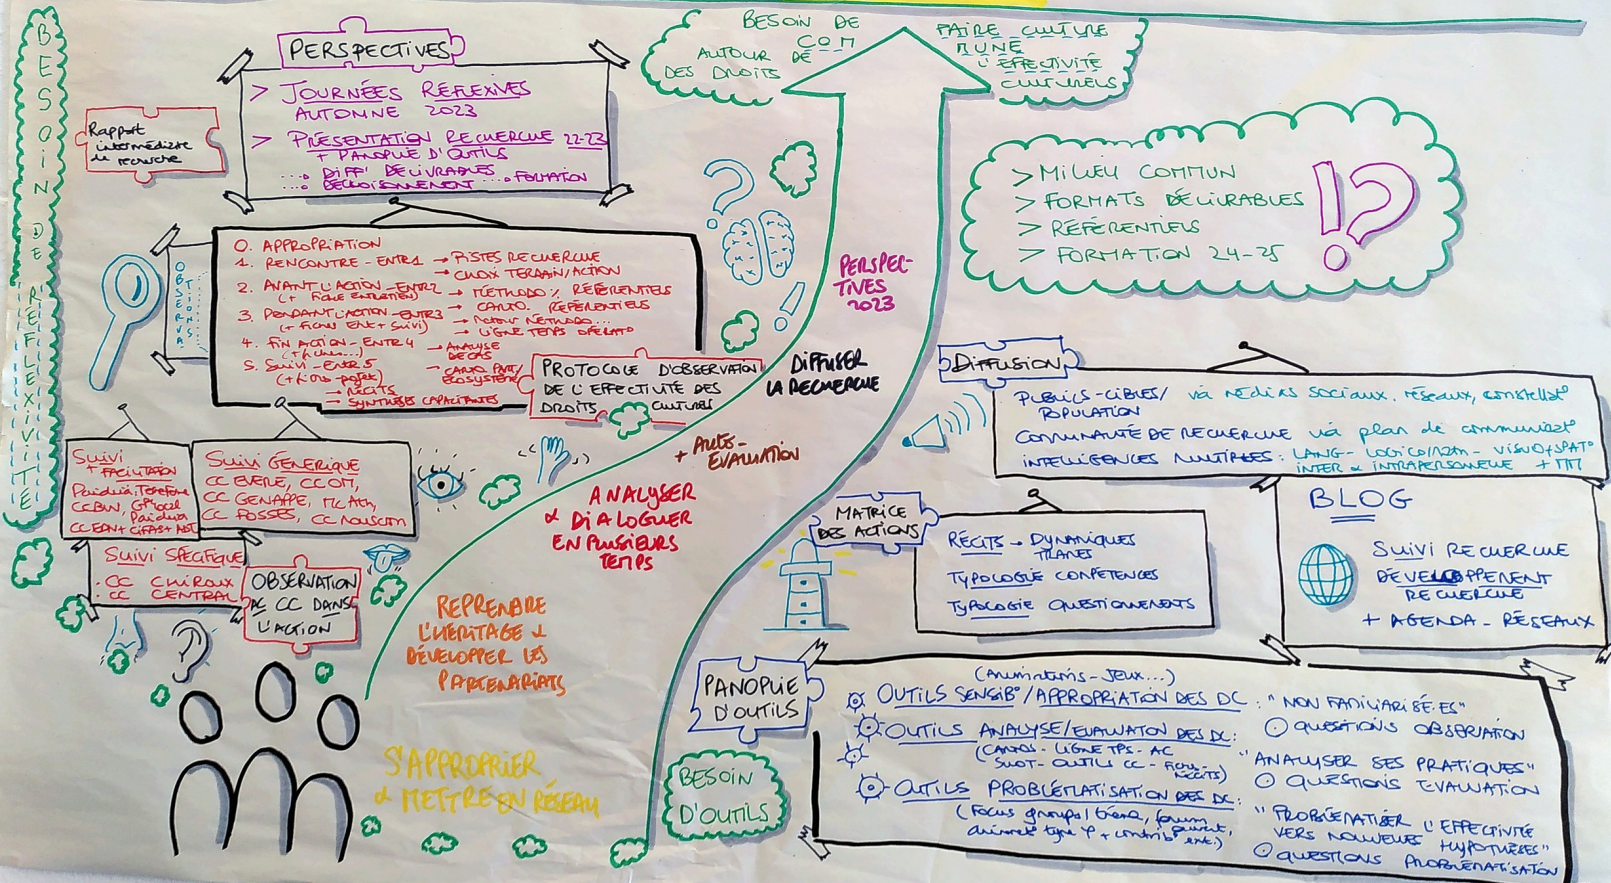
BESOIN DE RÉFLEXIVITÉ

PERSPECTIVES

> JOURNÉES RÉFLEXIVES AUTONNE 2023

> PRÉSENTATION RECHERCHE 22-23 + PANOPLIE D'OUTILS
... DIFF° DÉLIVRABLES ... FORMATION
... DÉCLOISONNEMENT

Rapport intermédiaire de recherche

BESOIN DE COM AUTOUR DES DROITS

FAIRE CULTURE AUTOUR DE L'EFFECTIVITÉ DES DROITS CULTURELS

> MILIEU COMMUN
> FORMATS DÉLIVRABLES
> RÉFÉRENTIELS
> FORMATION 24-25

!?

OBSERVATION

0. APPROPRIATION
1. RENCONTRE - ENTR1 → PISTES RECHERCHE → CHOIX TERRAIN/ACTION
2. AVANT L'ACTION - ENTR2 (+ FICHE ENTRETIEN) → MÉTHODO % RÉFÉRENTIELS CANVAS. RÉFÉRENTIELS
3. PENDANT L'ACTION - ENTR3 (+ FICHE ENT + SUIVI) → NOUVEAUX MÉTHODO... → LIGNE TEMPS OPÉRATO
4. FIN ACTION - ENTR 4 (+ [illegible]) → ANALYSE DE CAS
5. SUIVI - ENTR 5 (+ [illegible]) → CARTO PART/ ÉCOSYSTÈME → RÉCITS → SYNTHÈSES CAPACITANTES

PROTOCOLE D'OBSERVATION DE L'EFFECTIVITÉ DES DROITS CULTURELS

PERSPECTIVES 2023

DIFFUSER LA RECHERCHE

+ AUTO-ÉVALUATION

SUIVI + FACILITATION
Pairidaiza, Tetefort, CCBW, Gr'Pocal Pairidaiza CCBOM+ CIFFAS+ ABT

SUIVI GÉNÉRIQUE
CC EVERE, CCOTT, CC GENAPPE, MCAth, CC FOSSES, CC ROUSSIN

SUIVI SPÉCIFIQUE
· CC CHIROUX
· CC CENTRAL

OBSERVATION AC CC DANS L'ACTION

ANALYSER & DIALOGUER EN PLUSIEURS TEMPS

REPRENDRE L'HÉRITAGE & DÉVELOPPER LES PARTENARIATS

S'APPROPRIER & METTRE EN RÉSEAU

DIFFUSION

PUBLICS-CIBLES/ POPULATION via médias sociaux, réseaux, constellat°
COMMUNAUTÉ DE RECHERCHE via plan de communicat°
INTELLIGENCES MULTIPLES : LANG - LOGICOMATH - VISUO+SPATIO INTER & INTRAPERSONNELLE + TTT

MATRICE DES ACTIONS

RÉCITS → DYNAMIQUES TRANS
TYPOLOGIE COMPÉTENCES
TYPOLOGIE QUESTIONNEMENTS

BLOG

SUIVI RECHERCHE
DÉVELOPPEMENT RECHERCHE
+ AGENDA - RÉSEAUX

PANOPLIE D'OUTILS

BESOIN D'OUTILS

(Animations - jeux...)
OUTILS SENSIB°/APPROPRIATION DES DC : "NON FAMILIARISÉ·ES" ⊙ QUESTIONS OBSERVATION
OUTILS ANALYSE/ÉVALUATION DES DC : (CANVAS - LIGNE TPS - AC SWOT - OUTILS CC - FICHES RÉCITS) "ANALYSER SES PRATIQUES" ⊙ QUESTIONS ÉVALUATION
OUTILS PROBLÉMATISATION DES DC : (Focus groupe/ théâtre, forum, débat mouvant, animat° type ? + contrib° ext.) "PROBLÉMATISER L'EFFECTIVITÉ VERS NOUVELLES HYPOTHÈSES" ⊙ QUESTIONS PROBLÉMATISATION